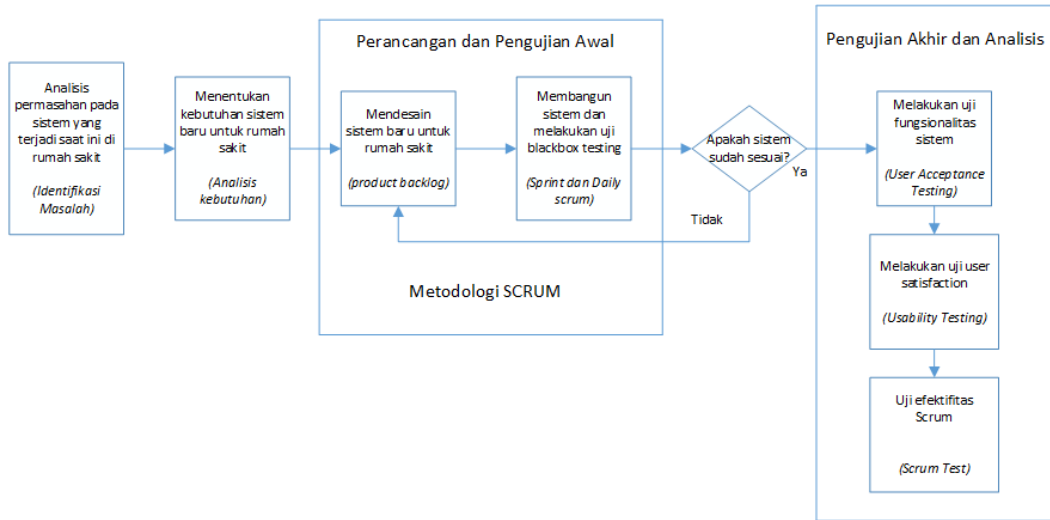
Analisis permasahan pada sistem yang terjadi saat ini di rumah sakit

(Identifikasi Masalah)

Menentukan kebutuhan sistem baru untuk rumah sakit

(Analisis kebutuhan)

Perancangan dan Pengujian Awal

Mendesain sistem baru untuk rumah sakit

(product backlog)

Membangun sistem dan melakukan uji blackbox testing

(Sprint dan Daily scrum)

Metodologi SCRUM

Apakah sistem sudah sesuai?

Ya

Tidak

Pengujian Akhir dan Analisis

Melakukan uji fungsionalitas sistem

(User Acceptance Testing)

Melakukan uji user satisfaction

(Usability Testing)

Uji efektifitas Scrum

(Scrum Test)